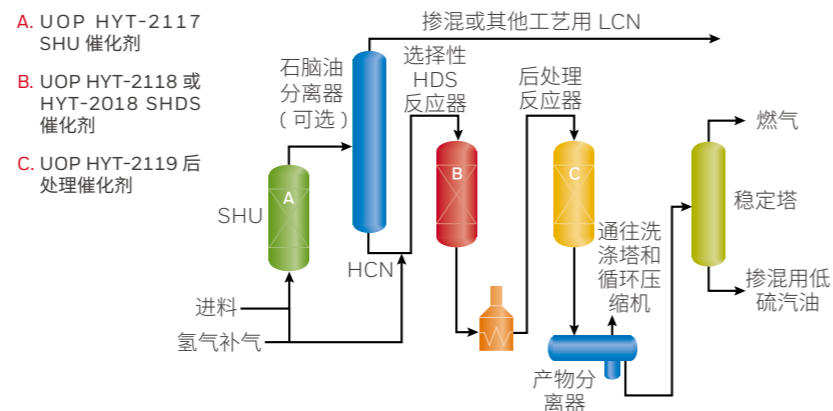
A. UOP HYT-2117 SHU 催化剂

B. UOP HYT-2118 或 HYT-2018 SHDS 催化剂

C. UOP HYT-2119 后处理催化剂

掺混或其他工艺用 LCN

石脑油分离器（可选）

选择性 HDS 反应器

后处理反应器

燃气

A

B

C

SHU

稳定塔

通往洗涤塔和循环压缩机

HCN

掺混用低硫汽油

进料

氢气补气

产物分离器